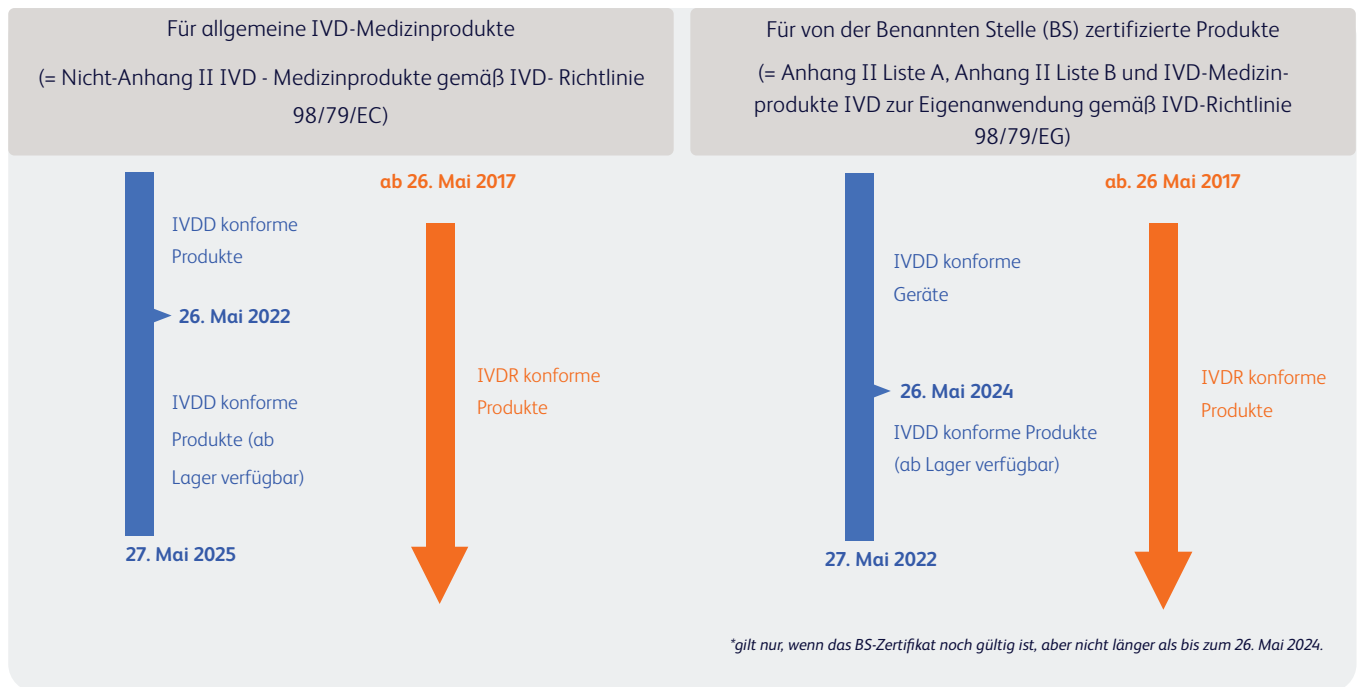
Für allgemeine IVD-Medizinprodukte

(= Nicht-Anhang II IVD - Medizinprodukte gemäß IVD- Richtlinie 98/79/EC)

ab 26. Mai 2017

IVDD konforme Produkte

26. Mai 2022

IVDD konforme Produkte (ab Lager verfügbar)

27. Mai 2025

IVDR konforme Produkte

Für von der Benannten Stelle (BS) zertifizierte Produkte

(= Anhang II Liste A, Anhang II Liste B und IVD-Medizinprodukte IVD zur Eigenanwendung gemäß IVD-Richtlinie 98/79/EG)

ab. 26 Mai 2017

IVDD konforme Geräte

26. Mai 2024

IVDD konforme Produkte (ab Lager verfügbar)

27. Mai 2022

IVDR konforme Produkte

*gilt nur, wenn das BS-Zertifikat noch gültig ist, aber nicht länger als bis zum 26. Mai 2024.